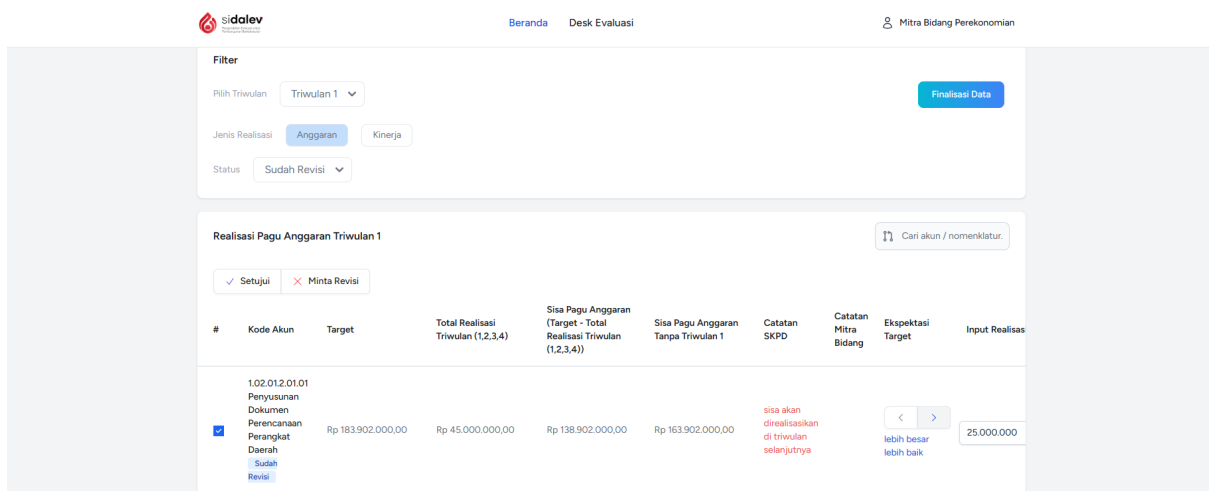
sidalev

Beranda Desk Evaluasi

Mitra Bidang Perekonomian

Filter

Pilih Triwulan Triwulan 1

Finalisasi Data

Jenis Realisasi Anggaran Kinerja

Status Sudah Revisi

Realisasi Pagu Anggaran Triwulan 1

Cari akun / nomenklatur.

Setujui Minta Revisi

| # | Kode Akun | Target | Total Realisasi Triwulan (1,2,3,4) | Sisa Pagu Anggaran (Target - Total Realisasi Triwulan (1,2,3,4)) | Sisa Pagu Anggaran Tanpa Triwulan 1 | Catatan SKPD | Catatan Mitra Bidang | Ekspektasi Target | Input Realisas |
|---|---|---|---|---|---|---|---|---|---|
| | 1.02.01.2.01.01 Penyusunan Dokumen Perencanaan Perangkat Daerah Sudah Revisi | Rp 183.902.000,00 | Rp 45.000.000,00 | Rp 138.902.000,00 | Rp 163.902.000,00 | sisa akan direalisasikan di triwulan selanjutnya | | < > lebih besar lebih baik | 25.000.000 |